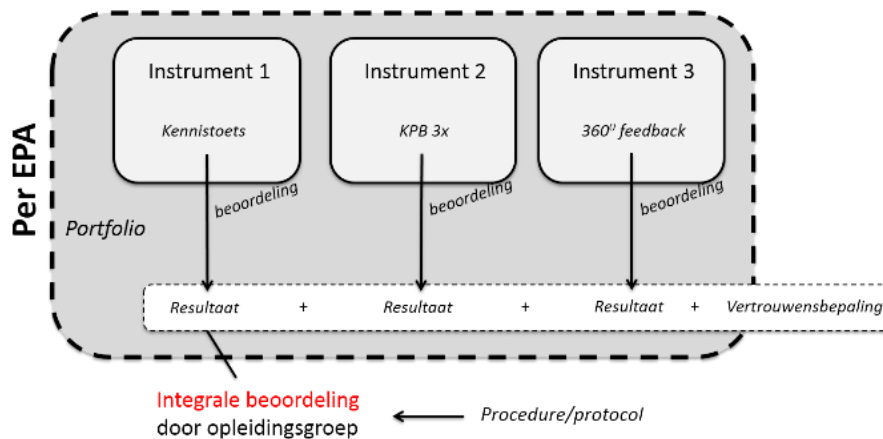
Per EPA

Instrument 1

Kennistoets

Instrument 2

KPB 3x

Instrument 3

$360^{0}$ feedback

beoordeling

beoordeling

beoordeling

Portfolio

Resultaat + Resultaat + Resultaat + Vertrouwensbepaling

Integrale beoordeling door opleidingsgroep

Procedure/protocol